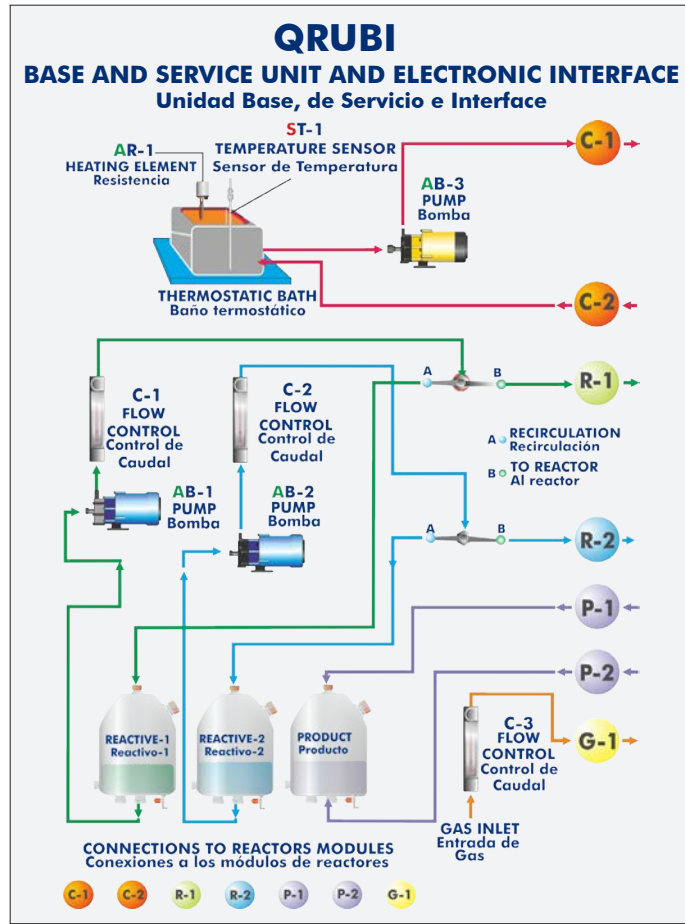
QRUBI

BASE AND SERVICE UNIT AND ELECTRONIC INTERFACE

Unidad Base, de Servicio e Interface

AR-1
HEATING ELEMENT
Resistencia

ST-1
TEMPERATURE SENSOR
Sensor de Temperatura

C-1

AB-3
PUMP
Bomba

THERMOSTATIC BATH
Baño termostático

C-2

C-1
FLOW CONTROL
Control de Caudal

C-2
FLOW CONTROL
Control de Caudal

A

B

R-1

A RECIRCULATION
Recirculación

B TO REACTOR
Al reactor

AB-1
PUMP
Bomba

AB-2
PUMP
Bomba

A

B

R-2

P-1

P-2

REACTIVE-1
Reactivo-1

REACTIVE-2
Reactivo-2

PRODUCT
Producto

C-3
FLOW CONTROL
Control de Caudal

G-1

GAS INLET
Entrada de Gas

CONNECTIONS TO REACTORS MODULES
Conexiones a los módulos de reactores

C-1 C-2 R-1 R-2 P-1 P-2 G-1